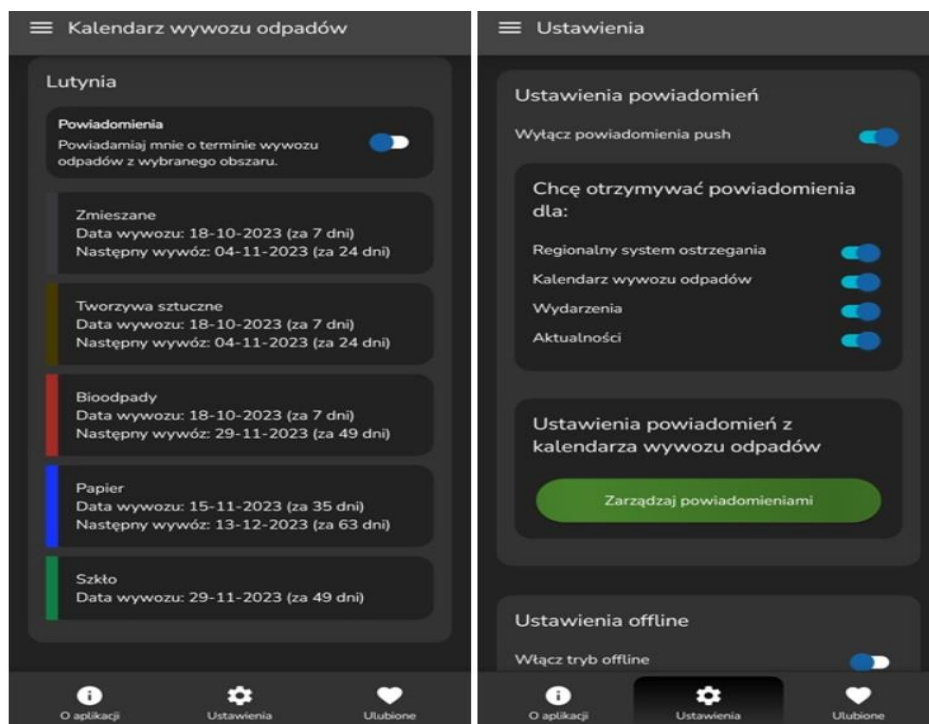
Kalendarz wywozu odpadów

Lutynia

Powiadomienia
Powiadamiaj mnie o terminie wywozu odpadów z wybranego obszaru.

Zmieszane
Data wywozu: 18-10-2023 (za 7 dni)
Następny wywóz: 04-11-2023 (za 24 dni)

Tworzywa sztuczne
Data wywozu: 18-10-2023 (za 7 dni)
Następny wywóz: 04-11-2023 (za 24 dni)

Bioodpady
Data wywozu: 18-10-2023 (za 7 dni)
Następny wywóz: 29-11-2023 (za 49 dni)

Papier
Data wywozu: 15-11-2023 (za 35 dni)
Następny wywóz: 13-12-2023 (za 63 dni)

Szkło
Data wywozu: 29-11-2023 (za 49 dni)

O aplikacji
Ustawienia
Ulubione

Ustawienia

Ustawienia powiadomień

Wyłącz powiadomienia push

Chcę otrzymywać powiadomienia dla:

Regionalny system ostrzegania
Kalendarz wywozu odpadów
Wydarzenia
Aktualności

Ustawienia powiadomień z kalendarza wywozu odpadów

Zarządzaj powiadomieniami

Ustawienia offline

Włącz tryb offline

O aplikacji
Ustawienia
Ulubione